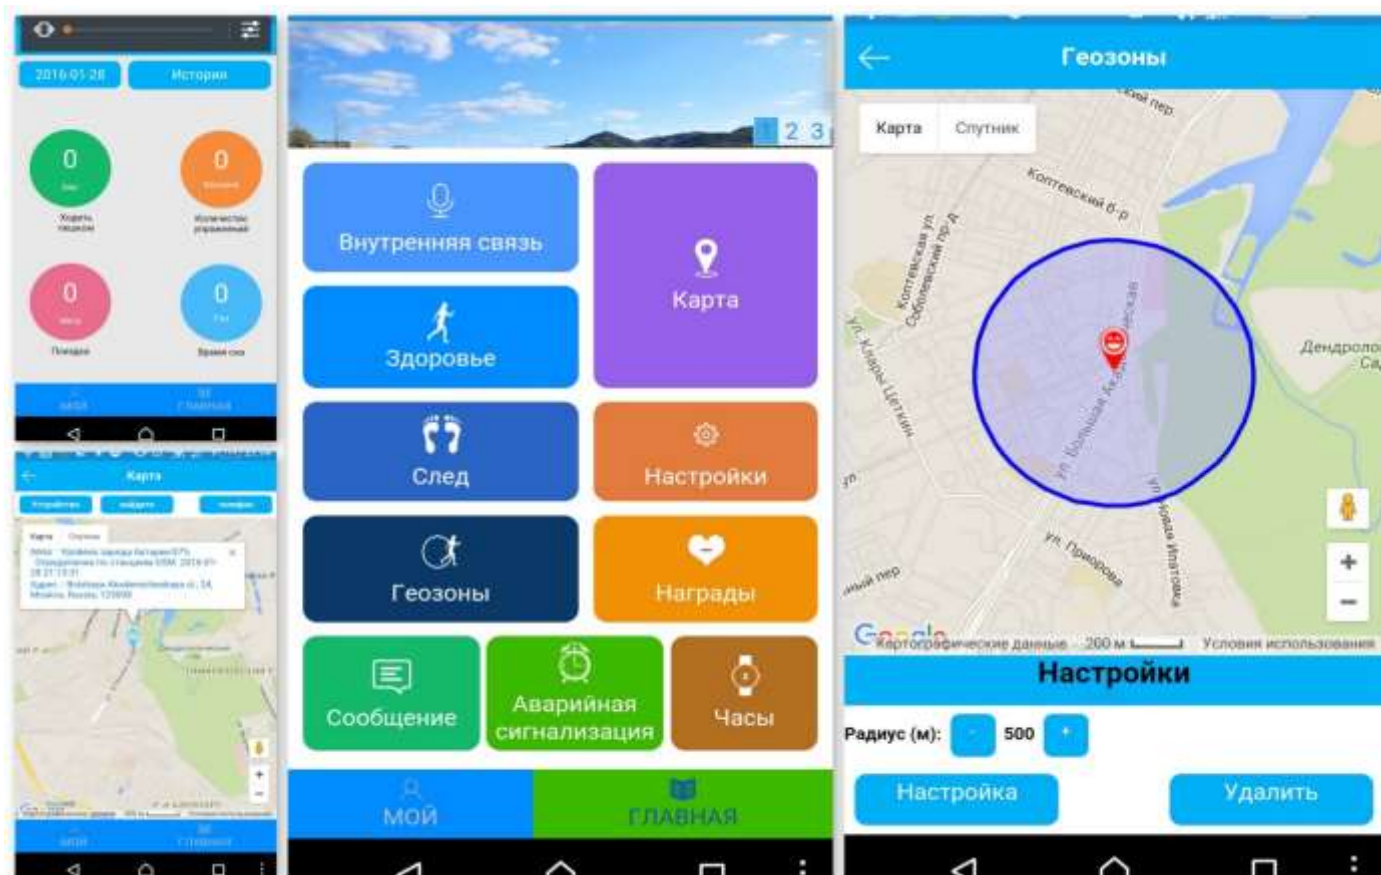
2016-01-28
История

0
Ходить пешком

0
Количество упражнений

0
Поездки

0
Время сна

МОЙ
ГЛАВНАЯ

Карта
Карта
Спутник

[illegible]

МОЙ
ГЛАВНАЯ

1 2 3

Внутренняя связь
Карта
Здоровье
След
Настройки
Геозоны
Награды
Сообщение
Аварийная сигнализация
Часы

МОЙ
ГЛАВНАЯ

Геозоны

Карта
Спутник

Контевский б-р
Контевская ул.
Соболевский пр-д
ул. Клары Цеткин
ул. Большая Академическая
ул. Приорова
ул. Вдова Ипатова
Дендропо
Са

Google
Картографические данные 200 м
Условия использования

Настройки

Радиус (м): - 500 +

Настройка
Удалить